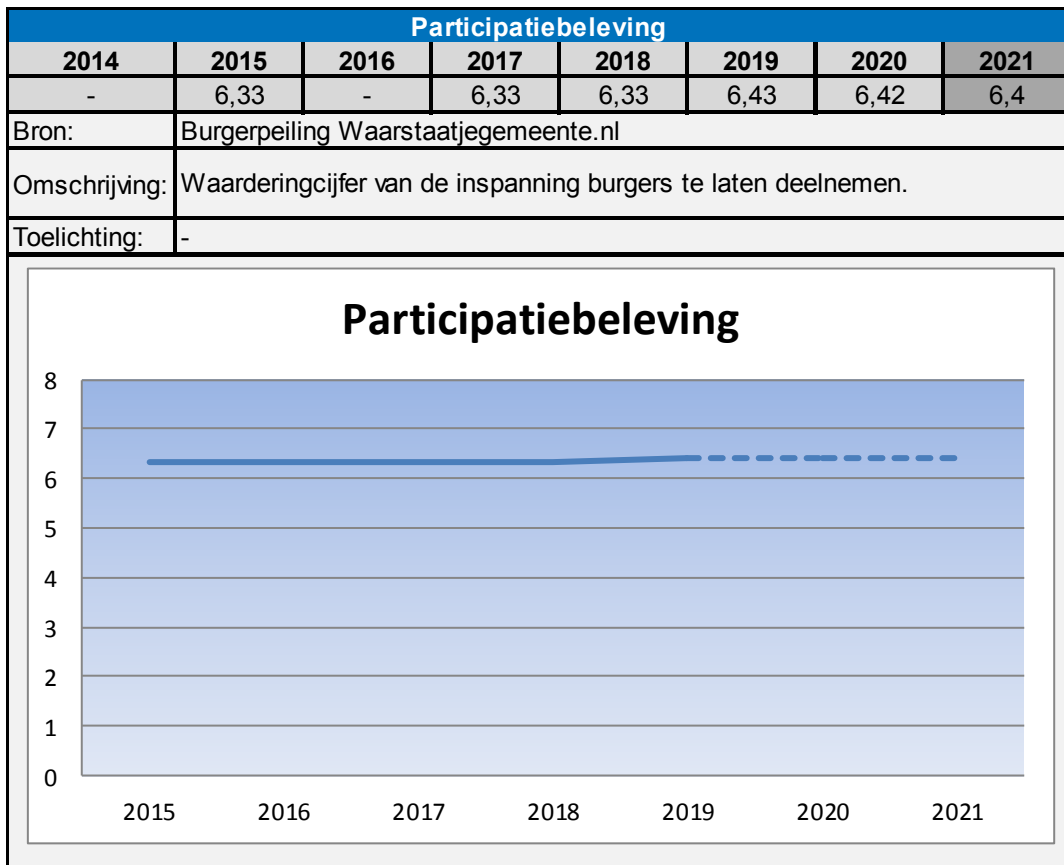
Participatiebeleving

| 2014 | 2015 | 2016 | 2017 | 2018 | 2019 | 2020 | 2021 |
|---|---|---|---|---|---|---|---|
| - | 6,33 | - | 6,33 | 6,33 | 6,43 | 6,42 | 6,4 |

Bron: Burgerpeiling Waarstaatjegemeente.nl

Omschrijving: Waarderingcijfer van de inspanning burgers te laten deelnemen.

Toelichting: -

Participatiebeleving

8
7
6
5
4
3
2
1
0

2015 2016 2017 2018 2019 2020 2021